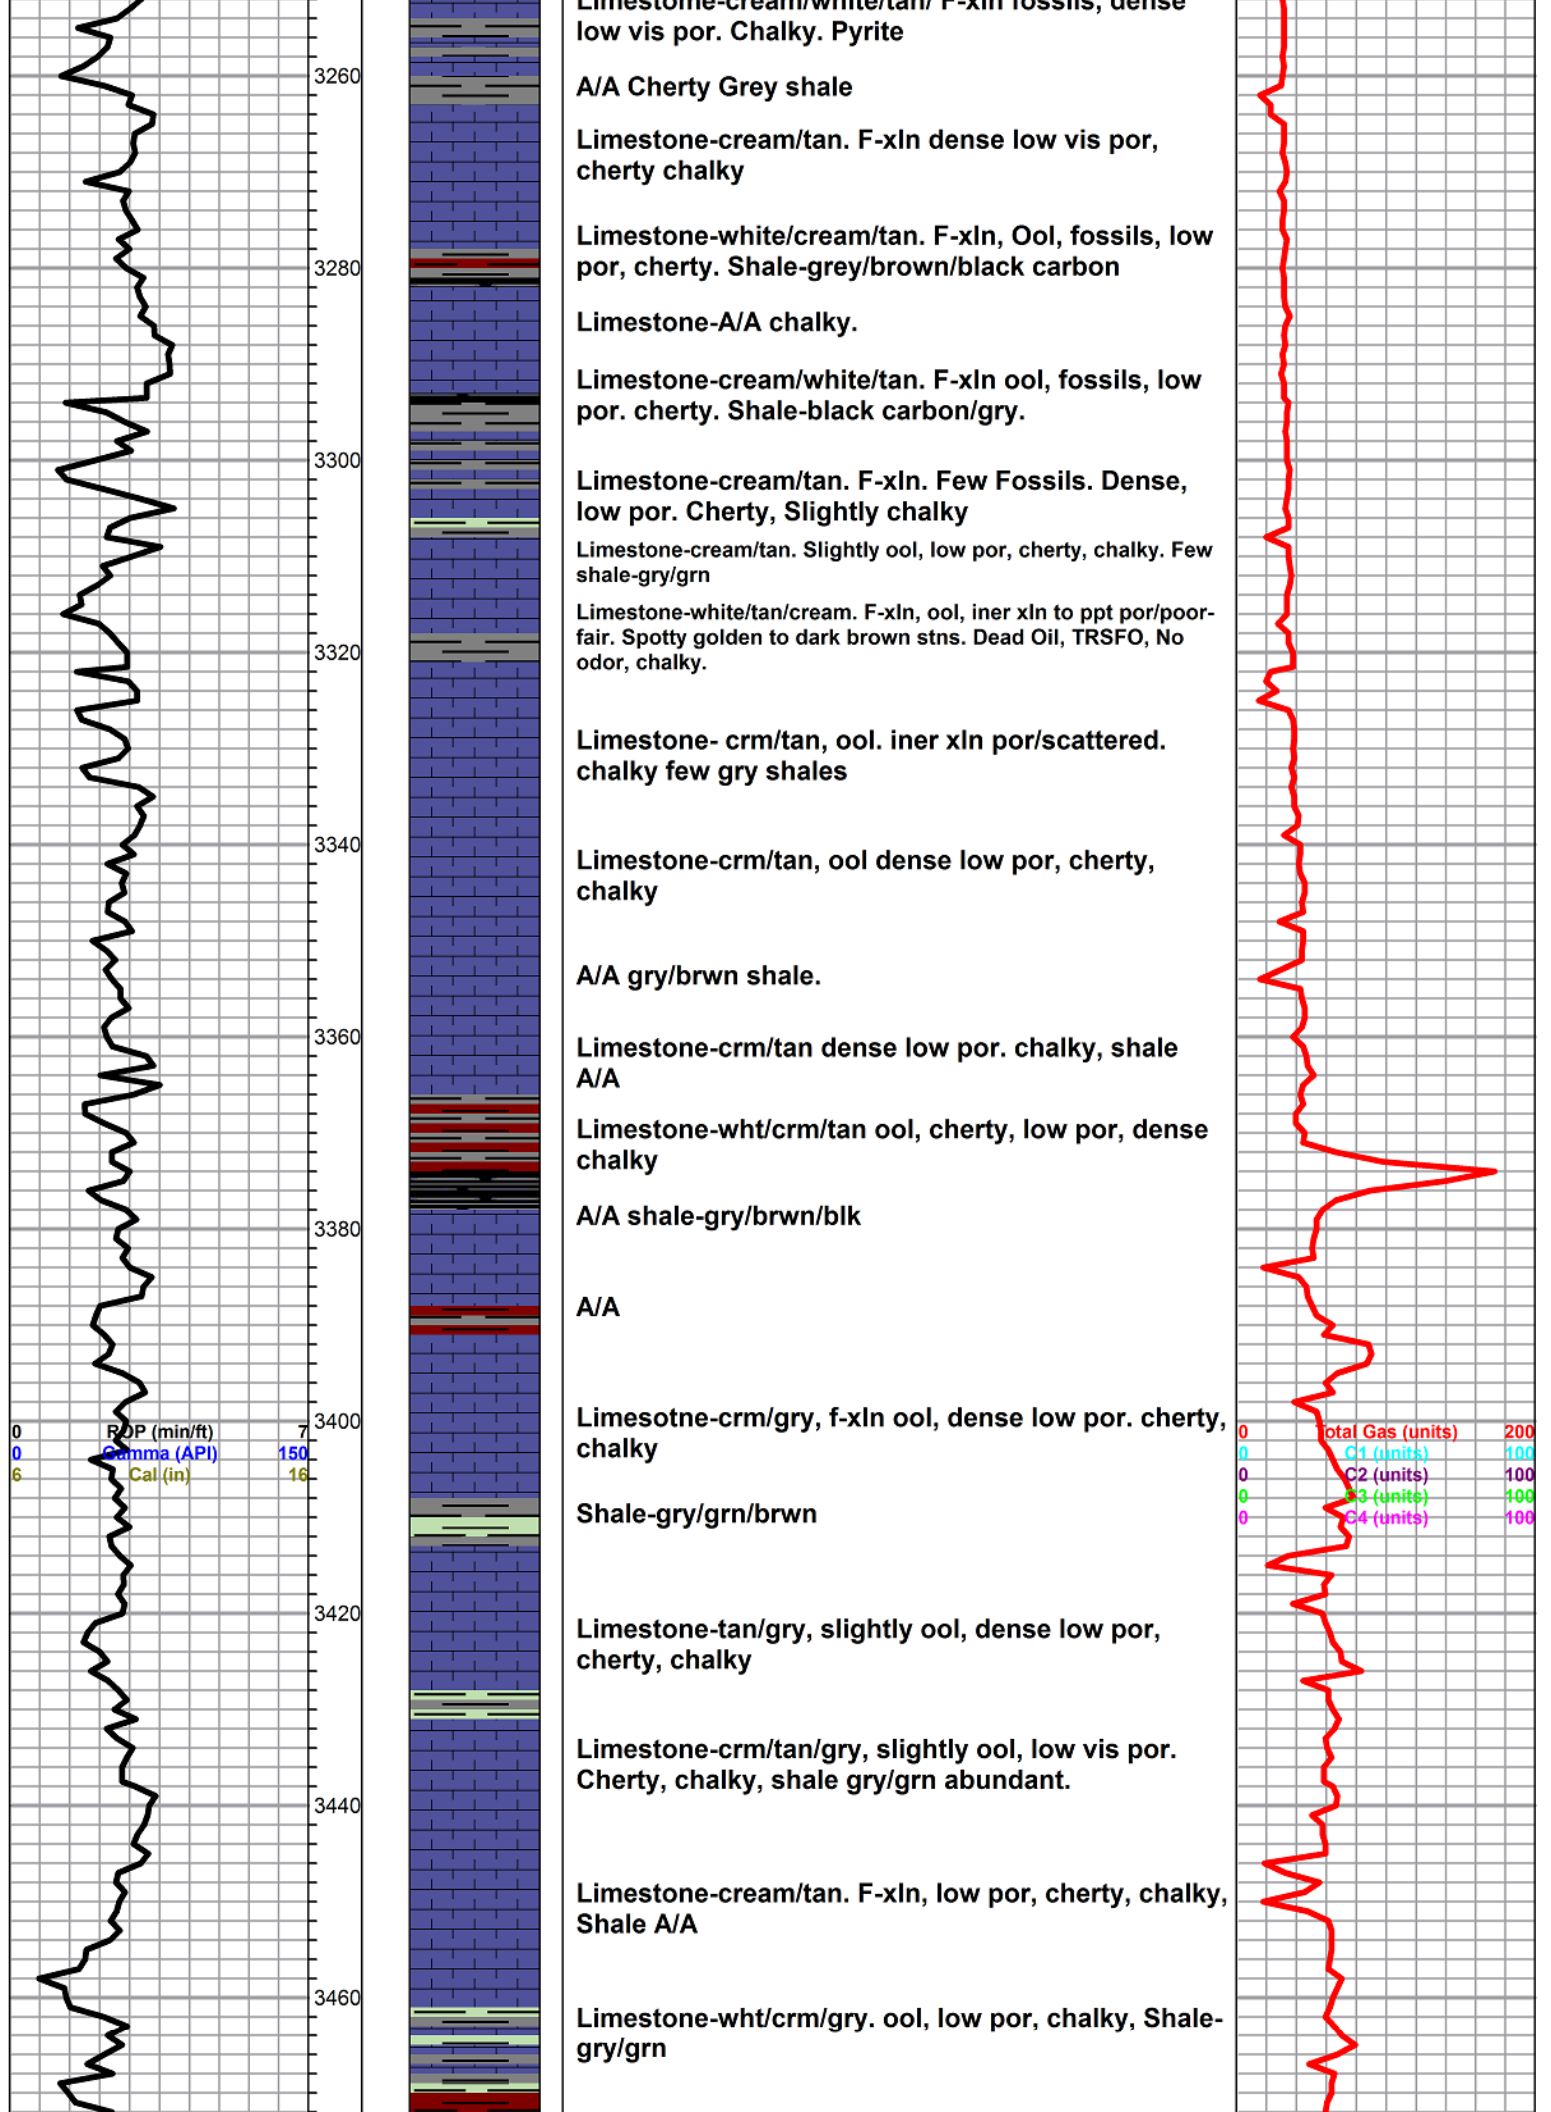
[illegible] low vis por. Chalky. Pyrite

3260

A/A Cherty Grey shale

Limestone-cream/tan. F-xln dense low vis por, cherty chalky

Limestone-white/cream/tan. F-xln, Ool, fossils, low por, cherty. Shale-grey/brown/black carbon

3280

Limestone-A/A chalky.

Limestone-cream/white/tan. F-xln ool, fossils, low por. cherty. Shale-black carbon/gry.

3300

Limestone-cream/tan. F-xln. Few Fossils. Dense, low por. Cherty, Slightly chalky

Limestone-cream/tan. Slightly ool, low por, cherty, chalky. Few shale-gry/grn

Limestone-white/tan/cream. F-xln, ool, iner xln to ppt por/poor-fair. Spotty golden to dark brown stns. Dead Oil, TRSFO, No odor, chalky.

3320

Limestone- crm/tan, ool. iner xln por/scattered. chalky few gry shales

3340

Limestone-crm/tan, ool dense low por, cherty, chalky

A/A gry/brwn shale.

3360

Limestone-crm/tan dense low por. chalky, shale A/A

Limestone-wht/crm/tan ool, cherty, low por, dense chalky

A/A shale-gry/brwn/blk

3380

A/A

0 ROP (min/ft) 7
0 Gamma (API) 150
6 Cal (in) 16

3400

Limesotne-crm/gry, f-xln ool, dense low por. cherty, chalky

0 Total Gas (units) 200
0 C1 (units) 100
0 C2 (units) 100
0 C3 (units) 100
0 C4 (units) 100

Shale-gry/grn/brwn

3420

Limestone-tan/gry, slightly ool, dense low por, cherty, chalky

Limestone-crm/tan/gry, slightly ool, low vis por. Cherty, chalky, shale gry/grn abundant.

3440

Limestone-cream/tan. F-xln, low por, cherty, chalky, Shale A/A

3460

Limestone-wht/crm/gry. ool, low por, chalky, Shale-gry/grn